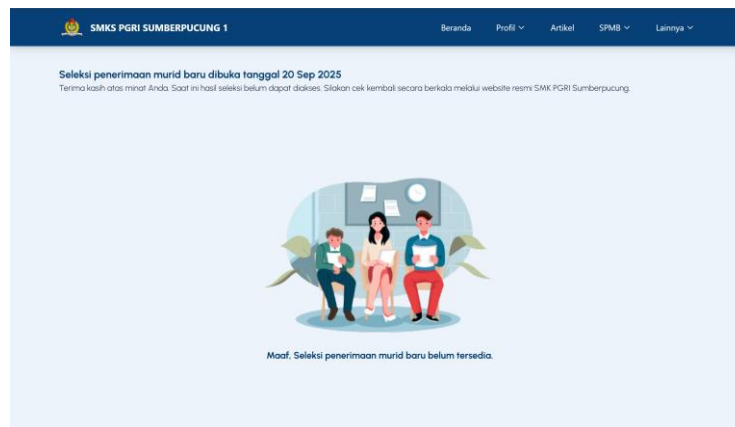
SMKS PGRI SUMBERPUCUNG 1

Beranda Profil Artikel SPMB Lainnya

Seleksi penerimaan murid baru dibuka tanggal 20 Sep 2025

Terima kasih atas minat Anda. Saat ini hasil seleksi belum dapat diakses. Silakan cek kembali secara berkala melalui website resmi SMK PGRI Sumberpucung.

Maaf. Seleksi penerimaan murid baru belum tersedia.